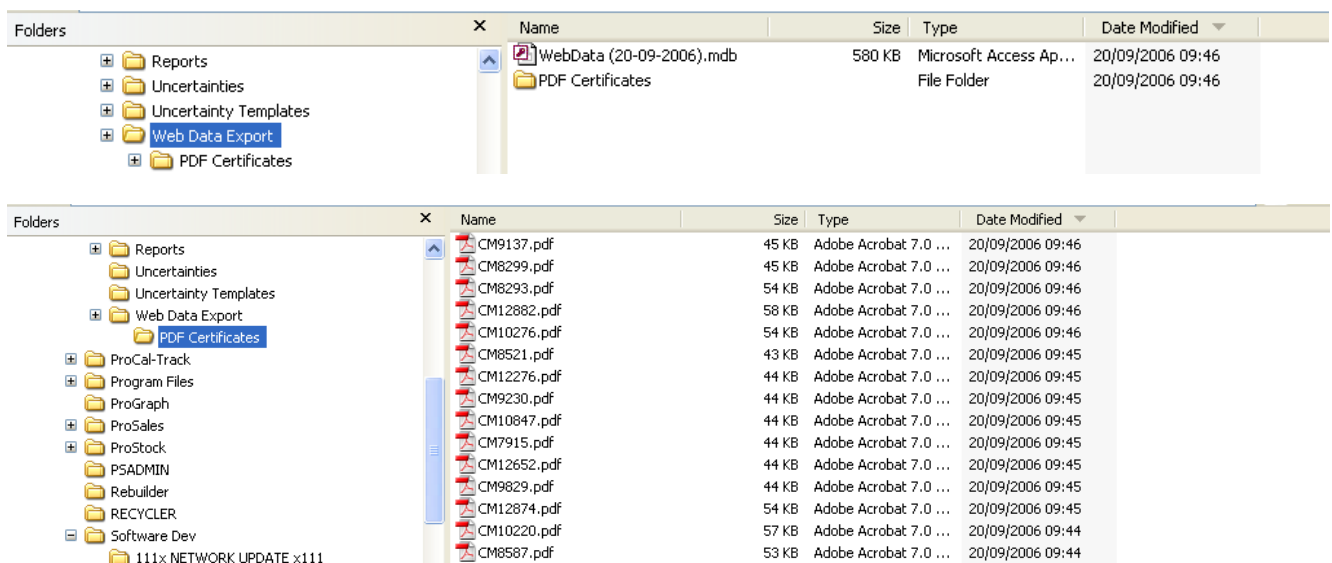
Folders ×

Reports
Uncertainties
Uncertainty Templates
Web Data Export
PDF Certificates

| Name | Size | Type | Date Modified |
|---|---|---|---|
| WebData (20-09-2006).mdb | 580 KB | Microsoft Access Ap... | 20/09/2006 09:46 |
| PDF Certificates | | File Folder | 20/09/2006 09:46 |

Folders ×

Reports
Uncertainties
Uncertainty Templates
Web Data Export
PDF Certificates
ProCal-Track
Program Files
ProGraph
ProSales
ProStock
PSADMIN
Rebuilder
RECYCLER
Software Dev
111x NETWORK UPDATE x111

| Name | Size | Type | Date Modified |
|---|---|---|---|
| CM9137.pdf | 45 KB | Adobe Acrobat 7.0 ... | 20/09/2006 09:46 |
| CM8299.pdf | 45 KB | Adobe Acrobat 7.0 ... | 20/09/2006 09:46 |
| CM8293.pdf | 54 KB | Adobe Acrobat 7.0 ... | 20/09/2006 09:46 |
| CM12882.pdf | 58 KB | Adobe Acrobat 7.0 ... | 20/09/2006 09:46 |
| CM10276.pdf | 54 KB | Adobe Acrobat 7.0 ... | 20/09/2006 09:46 |
| CM8521.pdf | 43 KB | Adobe Acrobat 7.0 ... | 20/09/2006 09:45 |
| CM12276.pdf | 44 KB | Adobe Acrobat 7.0 ... | 20/09/2006 09:45 |
| CM9230.pdf | 44 KB | Adobe Acrobat 7.0 ... | 20/09/2006 09:45 |
| CM10847.pdf | 44 KB | Adobe Acrobat 7.0 ... | 20/09/2006 09:45 |
| CM7915.pdf | 44 KB | Adobe Acrobat 7.0 ... | 20/09/2006 09:45 |
| CM12652.pdf | 44 KB | Adobe Acrobat 7.0 ... | 20/09/2006 09:45 |
| CM9829.pdf | 44 KB | Adobe Acrobat 7.0 ... | 20/09/2006 09:45 |
| CM12874.pdf | 54 KB | Adobe Acrobat 7.0 ... | 20/09/2006 09:45 |
| CM10220.pdf | 57 KB | Adobe Acrobat 7.0 ... | 20/09/2006 09:44 |
| CM8587.pdf | 53 KB | Adobe Acrobat 7.0 ... | 20/09/2006 09:44 |